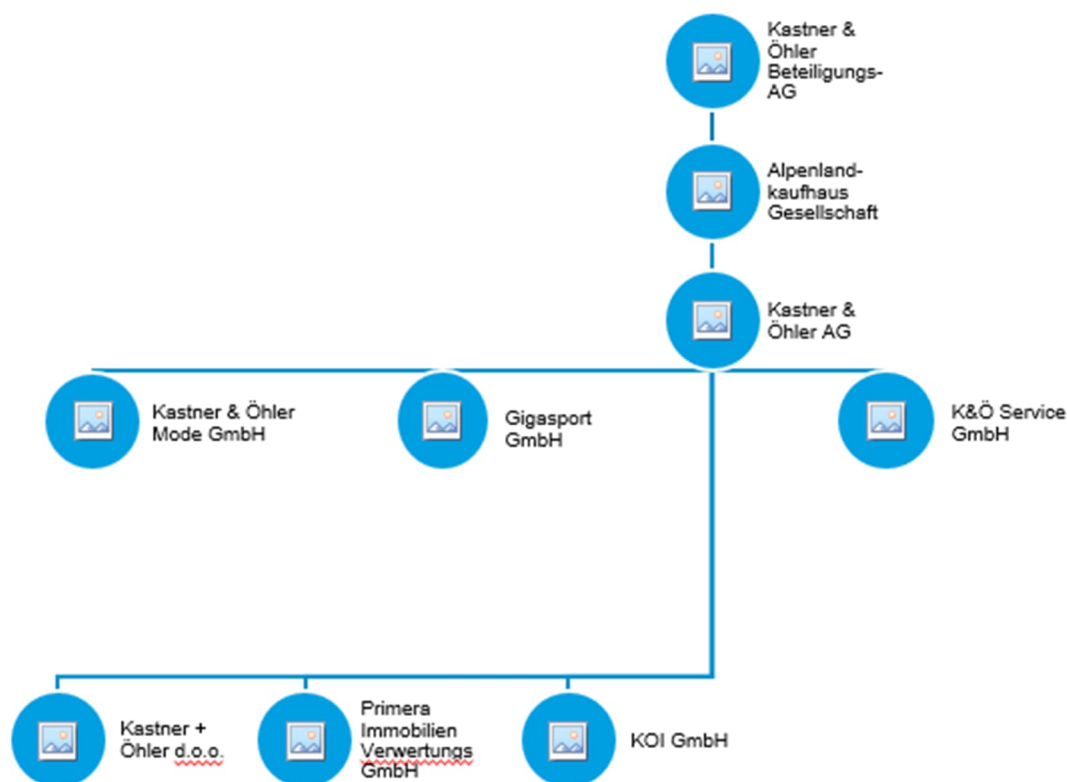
Kastner & Öhler Beteiligungs-AG

Alpenland-kaufhaus Gesellschaft

Kastner & Öhler AG

Kastner & Öhler Mode GmbH

Gigasport GmbH

K&Ö Service GmbH

Kastner + Öhler d.o.o.

Primera Immobilien Verwertungs GmbH

KOI GmbH